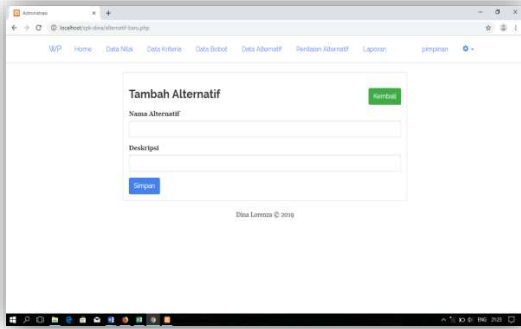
Administrasi

localhost/spk-dina/alternatif-baru.php

WP Home Data Nilai Data Kriteria Data Bobot Data Alternatif Penilaian Alternatif Laporan pimpinan

Tambah Alternatif

Kembali

Nama Alternatif

Deskripsi

Simpan

Dina Lorenza © 2019

ENG 21:21